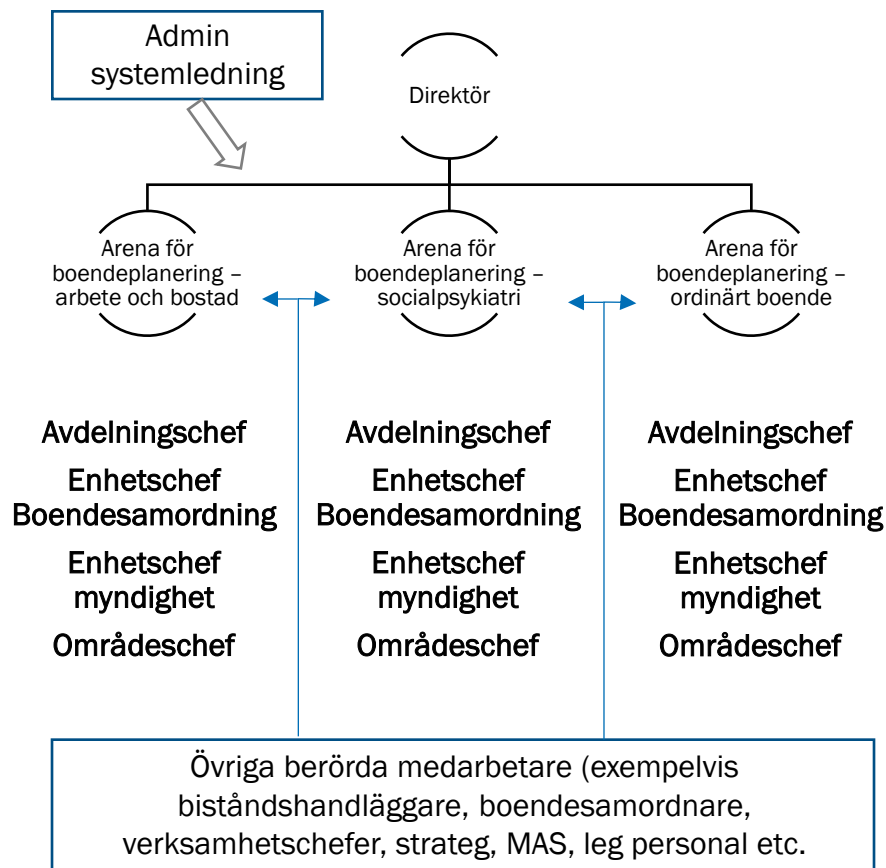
Admin systemledning

Direktör

Arena för boendeplanering – arbete och bostad

Arena för boendeplanering – socialpsykiatri

Arena för boendeplanering – ordinärt boende

Avdelningschef

Enhetschef Boendesamordning

Enhetschef myndighet

Områdeschef

Avdelningschef

Enhetschef Boendesamordning

Enhetschef myndighet

Områdeschef

Avdelningschef

Enhetschef Boendesamordning

Enhetschef myndighet

Områdeschef

Övriga berörda medarbetare (exempelvis biståndshandläggare, boendesamordnare, verksamhetschefer, strateg, MAS, leg personal etc.